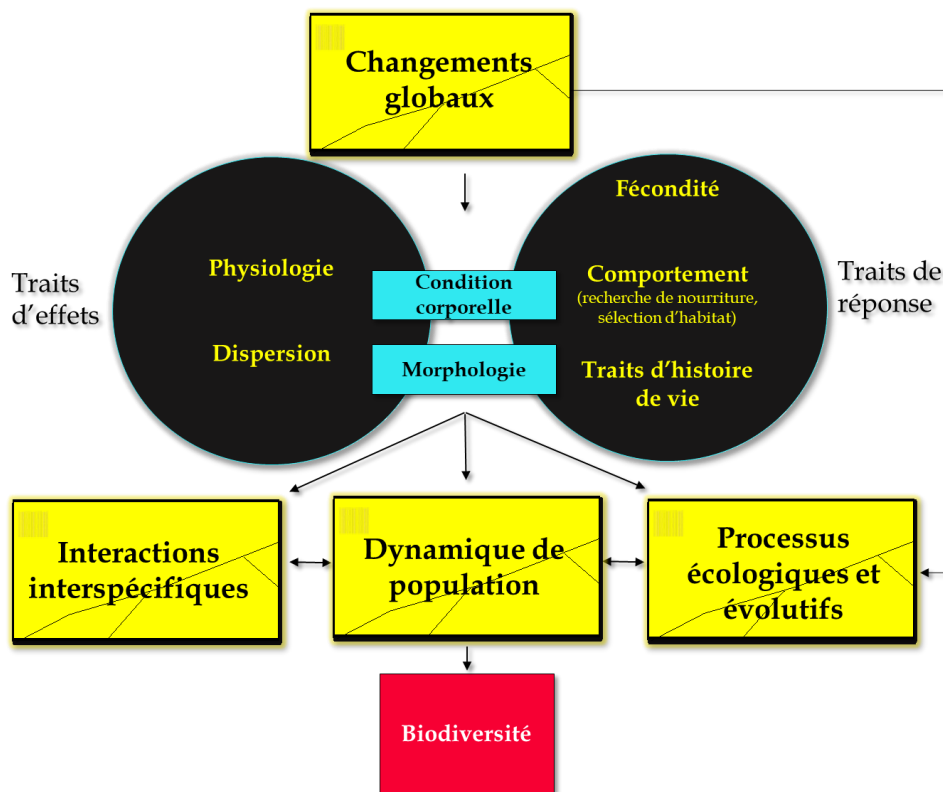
Changements globaux

Traits d'effets

Physiologie

Dispersion

Condition corporelle

Morphologie

Fécondité

Comportement
(recherche de nourriture, sélection d'habitat)

Traits d'histoire de vie

Traits de réponse

Interactions interspécifiques

Dynamique de population

Processus écologiques et évolutifs

Biodiversité